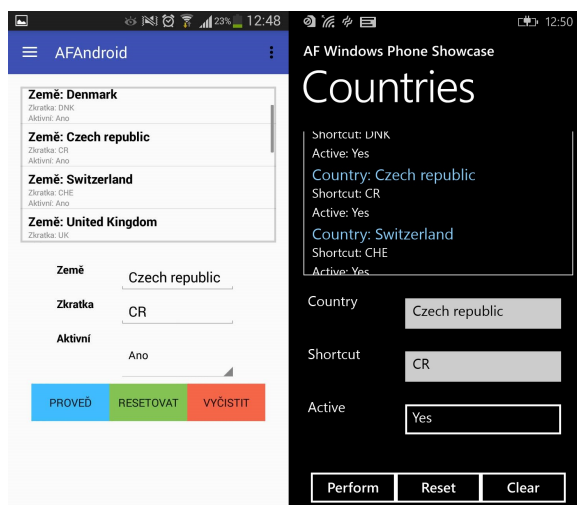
23% 12:48

AFAndroid

Země: Denmark
Zkratka: DNK
Aktivní: Ano

Země: Czech republic
Zkratka: CR
Aktivní: Ano

Země: Switzerland
Zkratka: CHE
Aktivní: Ano

Země: United Kingdom
Zkratka: UK

Země Czech republic

Zkratka CR

Aktivní Ano

PROVEĎ RESETOVAT VYČISTIT

12:50

AF Windows Phone Showcase

Countries

Shortcut: DNK
Active: Yes

Country: Czech republic
Shortcut: CR
Active: Yes

Country: Switzerland
Shortcut: CHE
Active: Yes

Country Czech republic

Shortcut CR

Active Yes

Perform Reset Clear